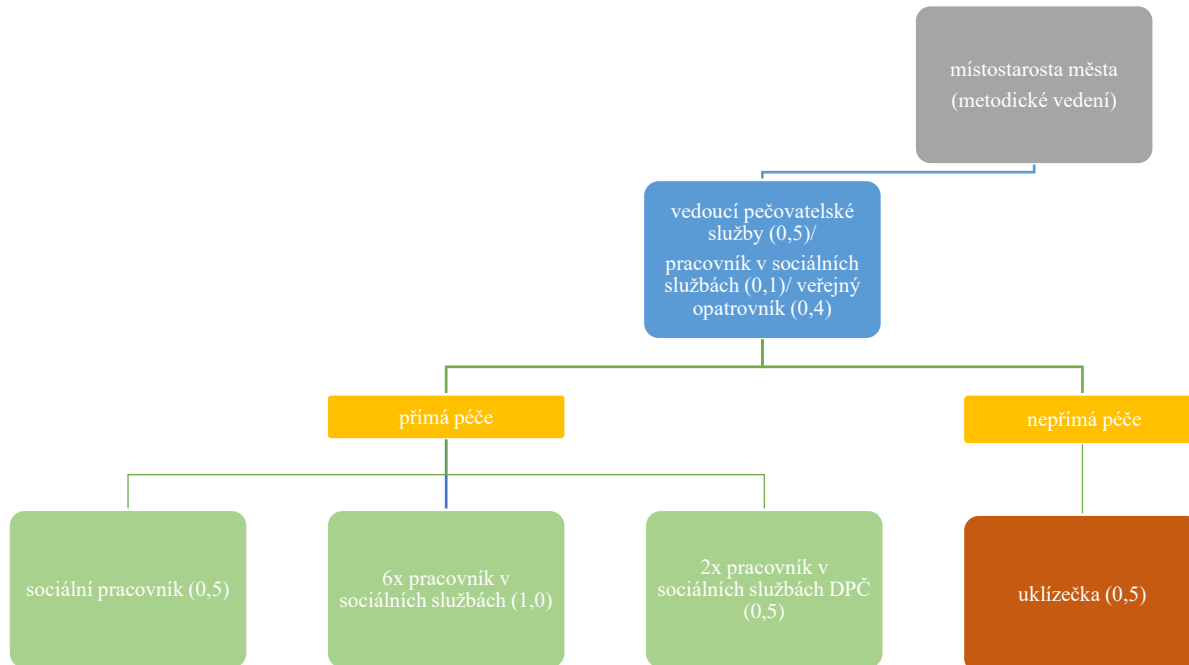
místostarosta města
(metodické vedení)

vedoucí pečovatelské služby (0,5)/ pracovník v sociálních službách (0,1)/ veřejný opatrovník (0,4)

přímá péče

nepřímá péče

sociální pracovník (0,5)

6x pracovník v sociálních službách (1,0)

2x pracovník v sociálních službách DPČ (0,5)

uklízečka (0,5)